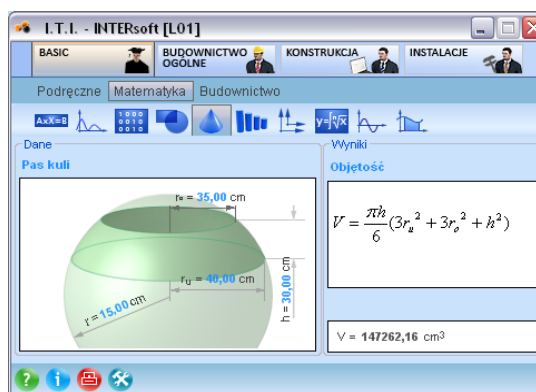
I.T.I. - INTERsoft [L01]

BASIC
BUDOWNICTWO OGÓLNE
KONSTRUKCJA
INSTALACJE

Podręczne Matematyka Budownictwo

AxX=B
1000 0010 0010
y=∜x

Dane
Pas kuli

$r_o$ = 35,00 cm
$r_u$ = 40,00 cm
r = 15,00 cm
h = 30,00 cm

Wyniki
Objętość

$V = \frac{\pi h}{6}(3r_u^{\ 2} + 3r_o^{\ 2} + h^2)$

V = 147262,16 cm$^3$